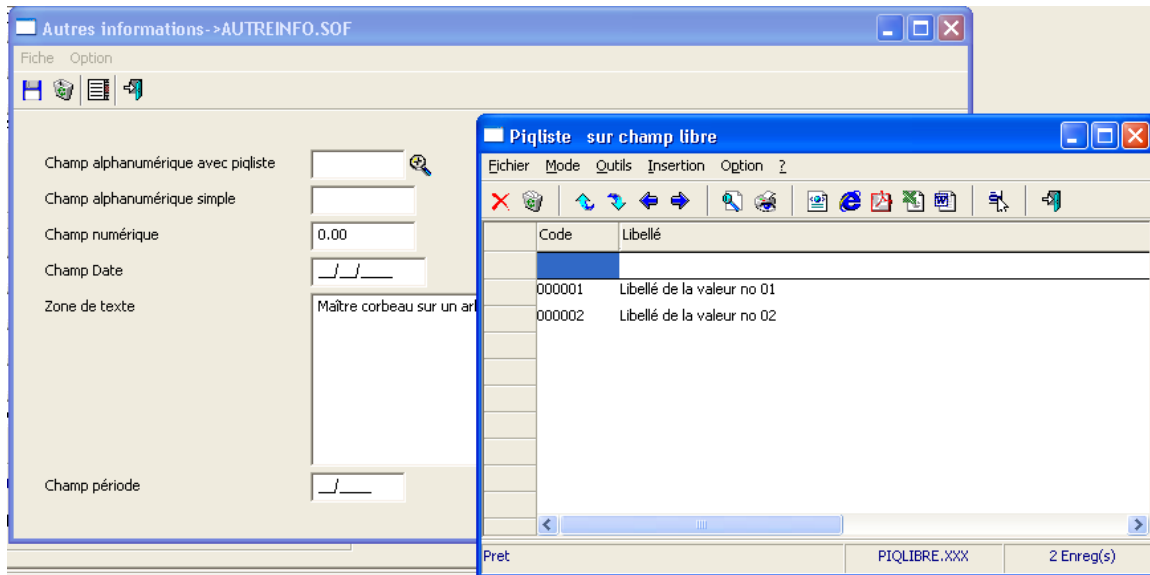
Autres informations->AUTREINFO.SOF

Fiche Option

Champ alphanumérique avec piqliste

Champ alphanumérique simple

Champ numérique 0.00

Champ Date __/__/____

Zone de texte Maître corbeau sur un ar

Champ période __/____

Piqliste sur champ libre

Fichier Mode Outils Insertion Option ?

| Code | Libellé |
|---|---|
| | |
| 000001 | Libellé de la valeur no 01 |
| 000002 | Libellé de la valeur no 02 |

Pret PIQLIBRE.XXX 2 Enreg(s)